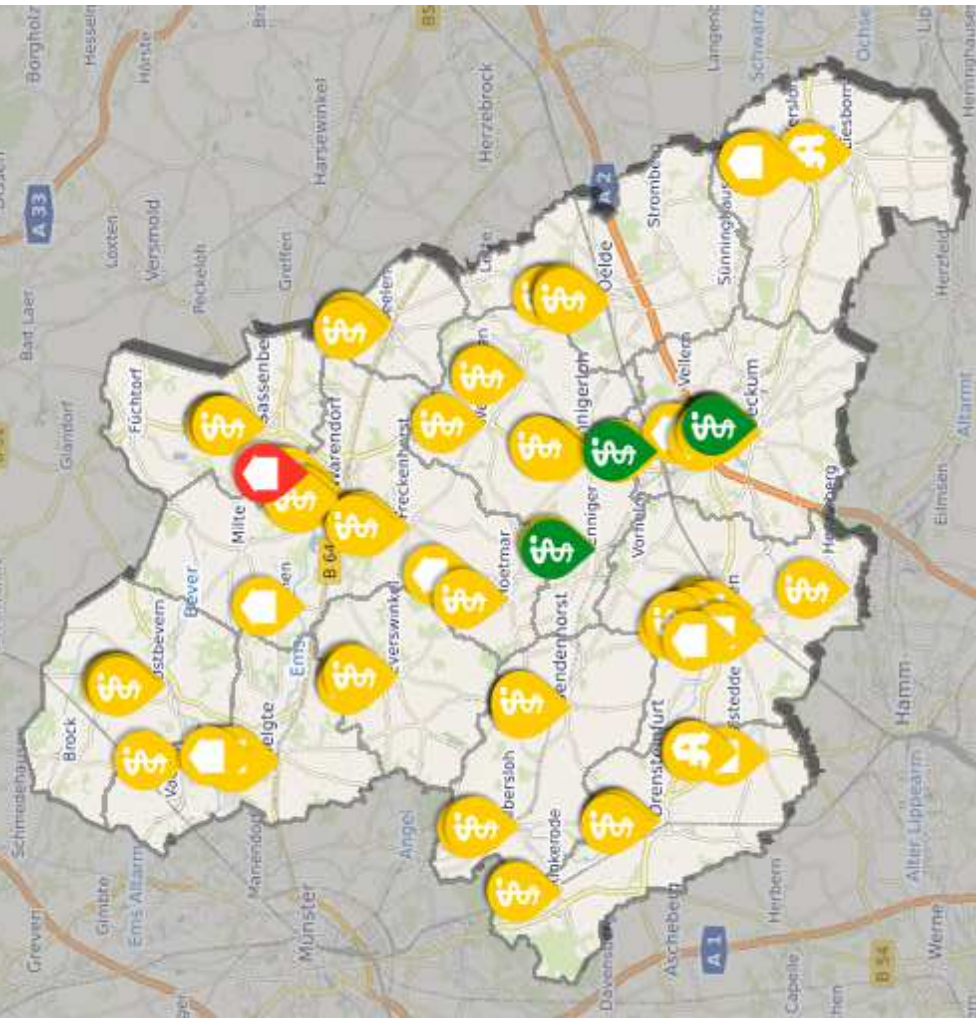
Borgholz
Hessel
Hörste
B5
Harsewinkel
Herzebrock
Langen
Schwarz
Ochse
Lib
A 33
Versmold
Loxten
Reckeln
Greffen
A 2
Stromberg
Oelde
Sünninghaus
ersloh
Liesborn
Herzfeld
Bad Laer
Glandorf
Füchtorf
Sassenberg
Warendorf
Freckenhorst
Enniger
Vellern
Beckum
Altarm
Milte
Bever
Hoetmar
Vorhelm
Heessen
Elmsen
B 64
Ems
Everswinkel
Sendenhorst
Hamm
Brock
Ostbevern
Telgte
Drensteinfurt
Ahlen
Walstedde
Schmedehausen
Gimbte
Ems Altarm
Angel
Albersloh
Rinkerode
Alter Lippearm
Greven
Münster
Mariendorf
Davensberg
Ascheberg
Herbern
A 1
Capelle
B 54
Werne